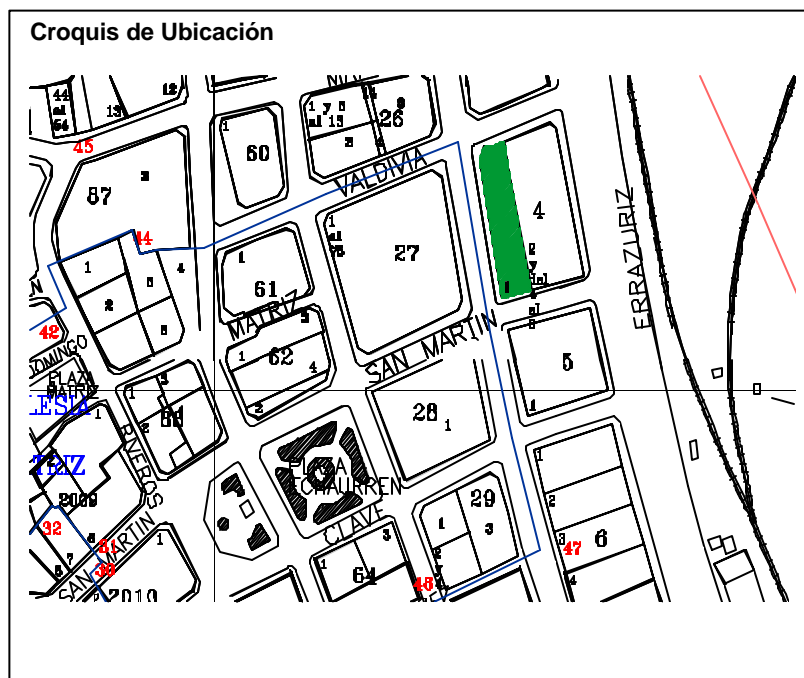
Croquis de Ubicación

44
13
12
45
87
3
60
1
26
13
VALDIVIA
4
27
61
62
MATRIZ
SAN MARTIN
5
28
1
ERRAZURIZ
44
42
1
2
4
PLAZA
ESIA
TIZ
2009
32
31
30
SAN MARTIN
2010
PLAZA ECHAURREN
CLAVE
64
29
46
47
6
1
2
3
4